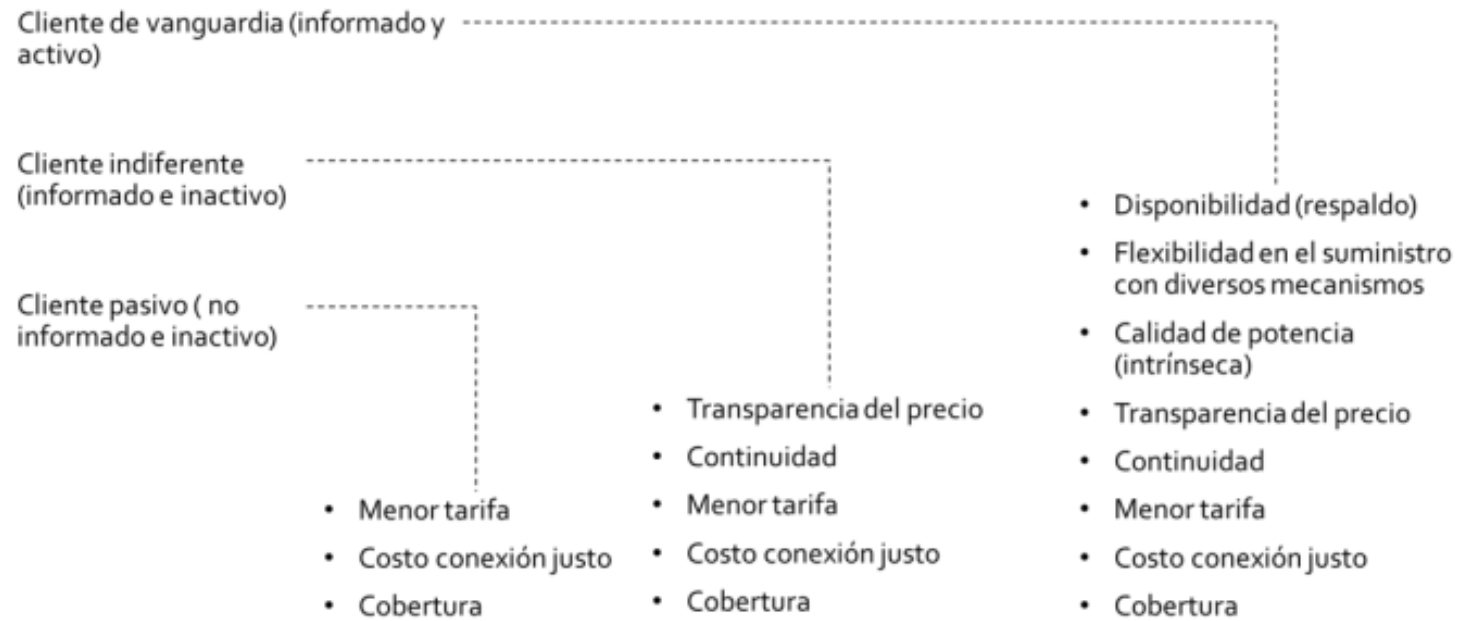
Cliente de vanguardia (informado y activo)

Cliente indiferente (informado e inactivo)

Cliente pasivo ( no informado e inactivo)

- Menor tarifa
- Costo conexión justo
- Cobertura

- Transparencia del precio
- Continuidad
- Menor tarifa
- Costo conexión justo
- Cobertura

- Disponibilidad (respaldo)
- Flexibilidad en el suministro con diversos mecanismos
- Calidad de potencia (intrínseca)
- Transparencia del precio
- Continuidad
- Menor tarifa
- Costo conexión justo
- Cobertura